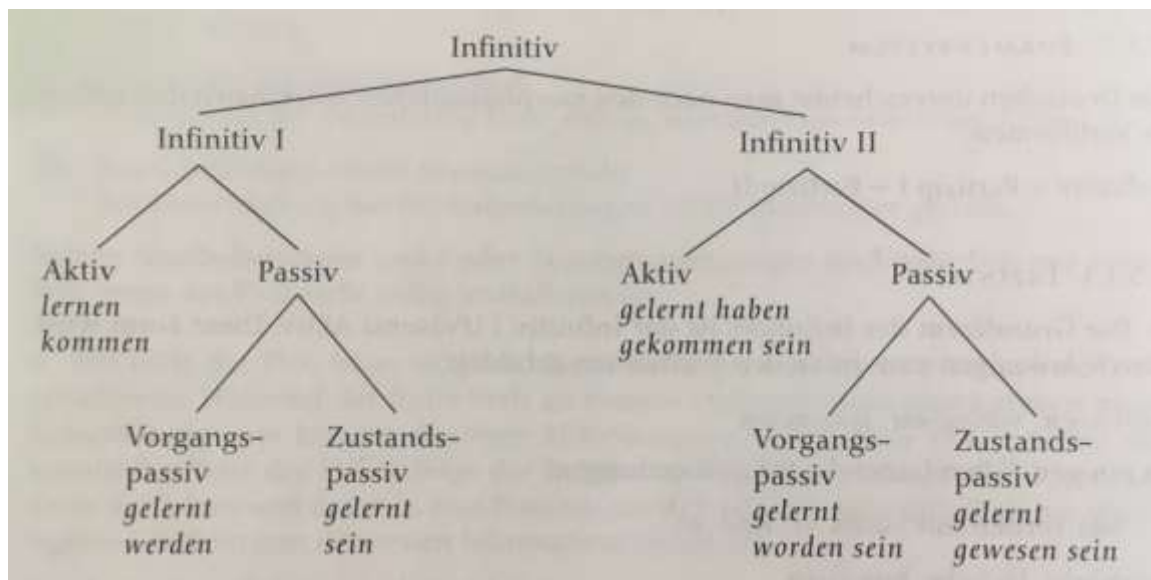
Infinitiv

Infinitiv I

Infinitiv II

Aktiv
*lernen*
*kommen*

Passiv

Aktiv
*gelernt haben*
*gekommen sein*

Passiv

Vorgangspassiv
*gelernt*
*werden*

Zustandspassiv
*gelernt*
*sein*

Vorgangspassiv
*gelernt*
*worden sein*

Zustandspassiv
*gelernt*
*gewesen sein*